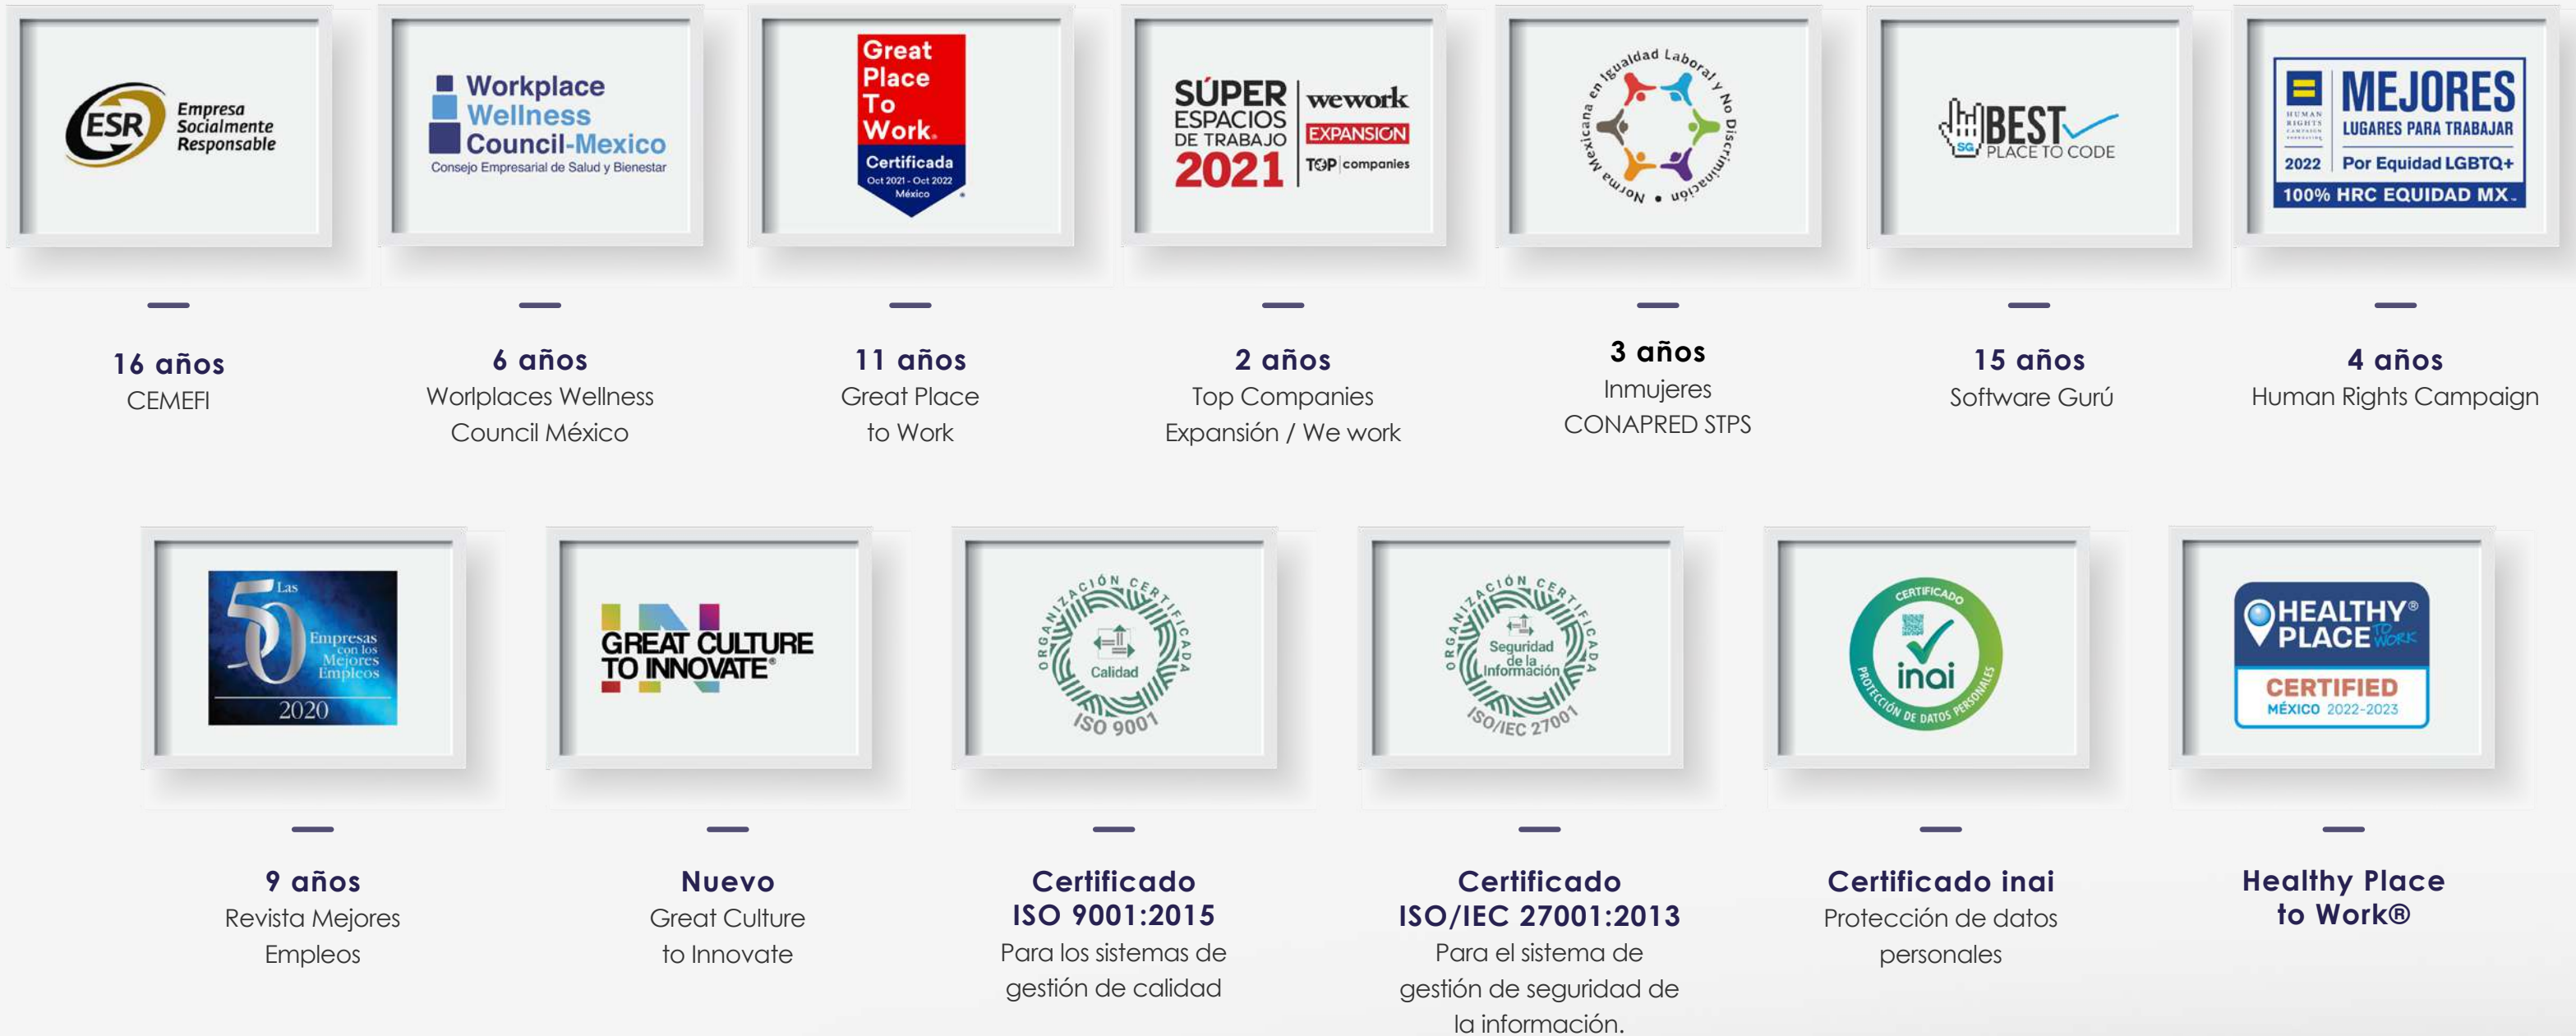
ESR Empresa Socialmente Responsable

16 años
CEMEFI

Workplace Wellness Council-Mexico
Consejo Empresarial de Salud y Bienestar

6 años
Worplaces Wellness Council México

Great Place To Work.
Certificada
Oct 2021 - Oct 2022
México

11 años
Great Place to Work

SÚPER ESPACIOS DE TRABAJO 2021
wework
EXPANSION
TOP companies

2 años
Top Companies Expansión / We work

Norma Mexicana en Igualdad Laboral y No Discriminación

3 años
Inmujeres
CONAPRED STPS

BEST PLACE TO CODE
SG

15 años
Software Gurú

HUMAN RIGHTS CAMPAIGN FOUNDATION
MEJORES LUGARES PARA TRABAJAR
2022
Por Equidad LGBTQ+
100% HRC EQUIDAD MX

4 años
Human Rights Campaign

Las 50 Empresas con los Mejores Empleos
2020

9 años
Revista Mejores Empleos

GREAT CULTURE TO INNOVATE®

Nuevo
Great Culture to Innovate

ORGANIZACIÓN CERTIFICADA
Calidad
ISO 9001

Certificado ISO 9001:2015
Para los sistemas de gestión de calidad

ORGANIZACIÓN CERTIFICADA
Seguridad de la Información
ISO/IEC 27001

Certificado ISO/IEC 27001:2013
Para el sistema de gestión de seguridad de la información.

CERTIFICADO
inai
PROTECCIÓN DE DATOS PERSONALES

Certificado inai
Protección de datos personales

HEALTHY® PLACE TO WORK
CERTIFIED
MÉXICO 2022-2023

Healthy Place to Work®